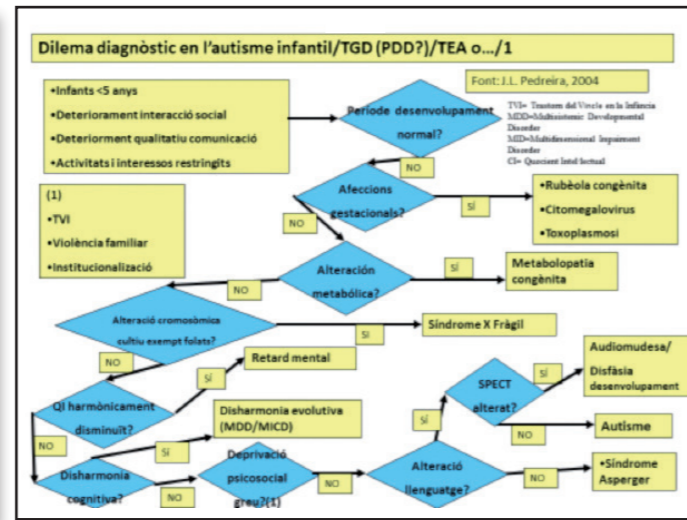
Dilema diagnòstic en l'autisme infantil/TGD (PDD?)/TEA o…/1

•Infants <5 anys
•Deteriorament interacció social
•Deteriorment qualitatiu comunicació
•Activitats i interessos restringits

Font: J.L. Pedreira, 2004

Període desenvolupament normal?

TVI= Trastorn del Vincle en la Infància
MDD=Multisistemic Developmental Disorder
MID=Multidimensional Impairment Disorder
CI= Quocient Intel·lectual

NO

Afeccions gestacionals?

SÍ

•Rubèola congènita
•Citomegalovirus
•Toxoplasmosi

(1)
•TVI
•Violència familiar
•Institucionalizació

NO

Alteración metabòlica?

SÍ

Metabolopatia congènita

NO

Alteració cromosòmica cultiu exempt folats?

SÍ

Síndrome X Fràgil

NO

Retard mental

SÍ

QI harmònicament disminuït?

Audiomudesa/ Disfàsia desenvolupament

SÍ

SPECT alterat?

SÍ

NO

Disharmonia evolutiva (MDD/MICD)

NO

Autisme

SÍ

Disharmonia cognitiva?

SÍ

Deprivació psicosocial greu?(1)

NO

Alteració llenguatge?

NO

•Síndrome Asperger

NO